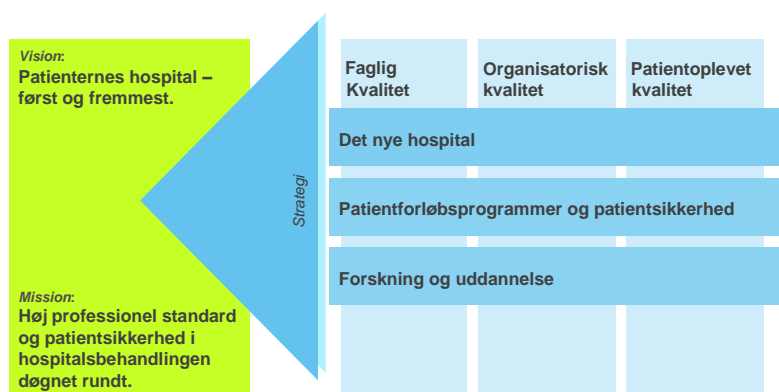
Vision:
Patienternes hospital – først og fremmest.

Mission:
Høj professionel standard og patientsikkerhed i hospitalsbehandlingen døgnet rundt.

Strategi

Faglig Kvalitet

Organisatorisk kvalitet

Patientoplevet kvalitet

Det nye hospital

Patientforløbsprogrammer og patientsikkerhed

Forskning og uddannelse